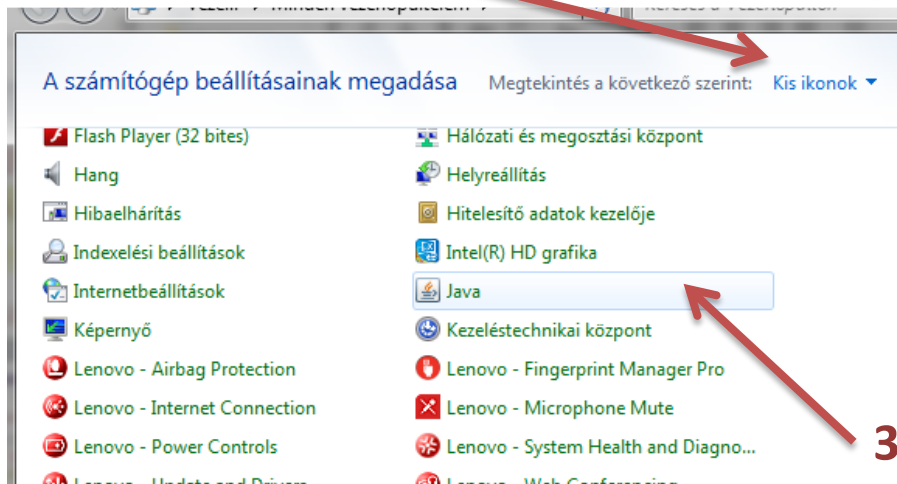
A számítógép beállításainak megadása

Megtekintés a következő szerint: Kis ikonok

Flash Player (32 bites)
Hálózati és megosztási központ
Hang
Helyreállítás
Hibaelhárítás
Hitelesítő adatok kezelője
Indexelési beállítások
Intel(R) HD grafika
Internetbeállítások
Java
Képernyő
Kezeléstechnikai központ
Lenovo - Airbag Protection
Lenovo - Fingerprint Manager Pro
Lenovo - Internet Connection
Lenovo - Microphone Mute
Lenovo - Power Controls
Lenovo - System Health and Diagno...
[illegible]
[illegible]

3